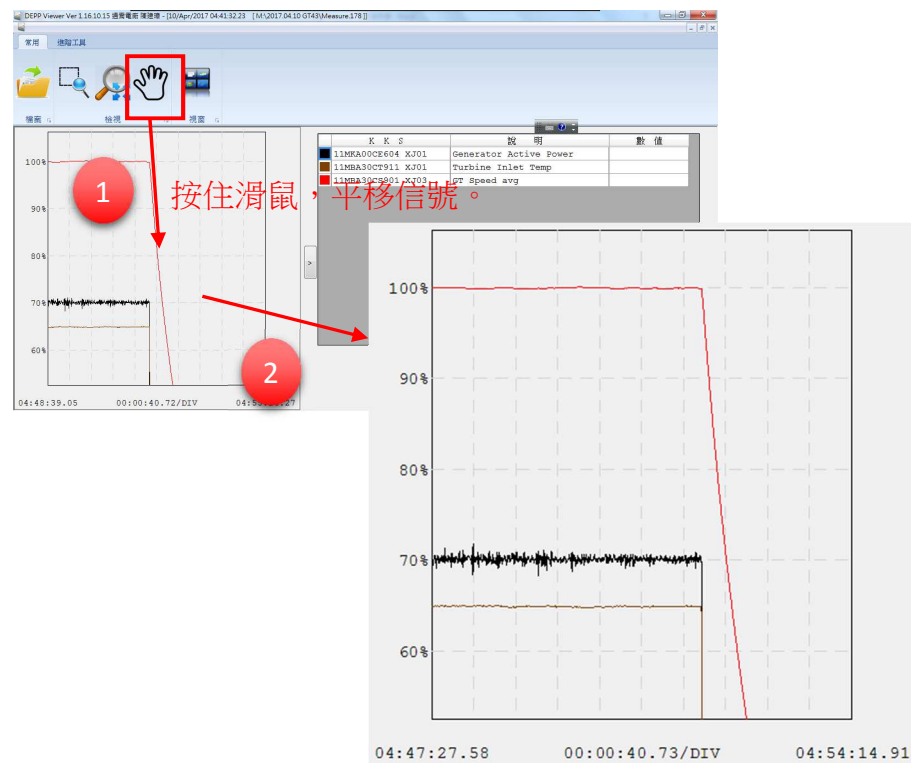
DEPP Viewer Ver 1.16.10.15 通霄電廠 陳建璋 - [10/Apr/2017 04:41:32.23 [ M:\2017.04.10 GT43\Measure.178 ]]

常用 進階工具

檔案 檢視 視窗

100%
90%
80%
70%
60%
04:48:39.05 00:00:40.72/DIV 04:5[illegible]27

1
2

按住滑鼠，平移信號。

| | K K S | 說 明 | 數 值 |
|---|---|---|---|
| | 11MKA00CE604 XJ01 | Generator Active Power | |
| | 11MBA30CT911 XJ01 | Turbine Inlet Temp | |
| | 11MBA30CS901 XJ03 | GT Speed avg | |

100%
90%
80%
70%
60%
04:47:27.58 00:00:40.73/DIV 04:54:14.91